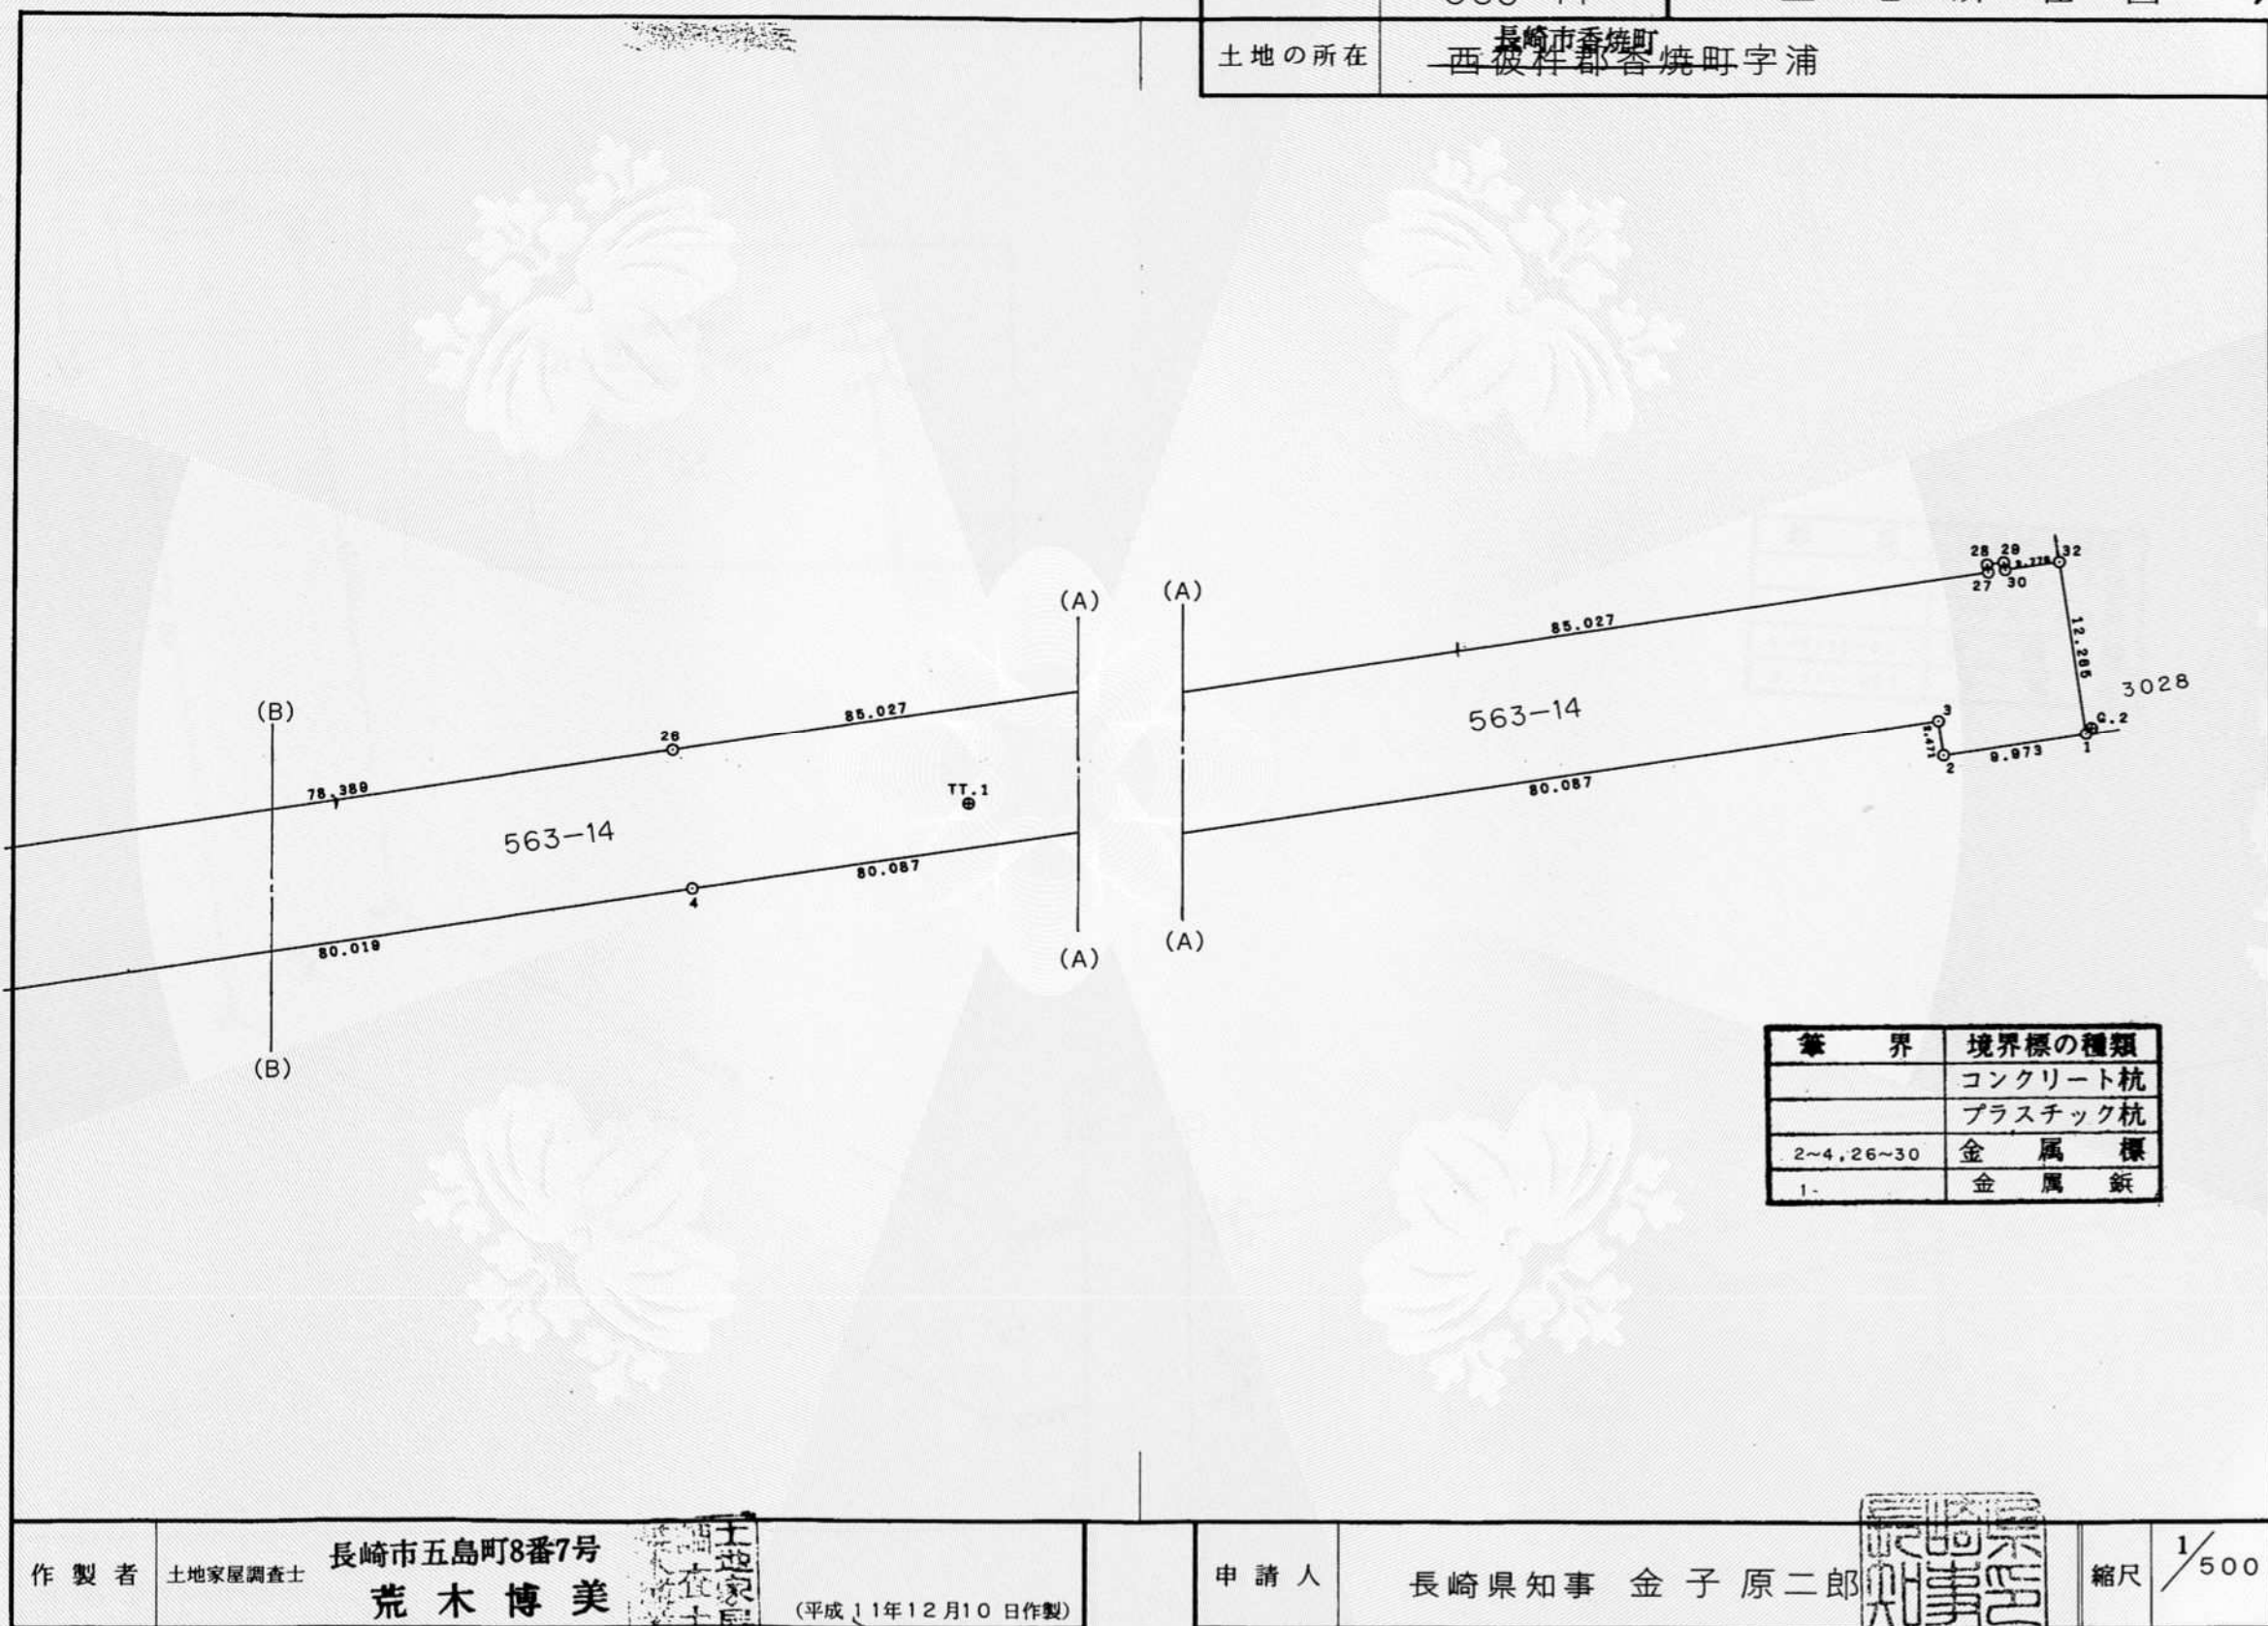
土地の所在 長崎市香焼町 ~~西彼杵郡香焼町~~字浦

(B)
(B)
(A)
(A)
(A)
(A)

78.389
26
85.027
TT.1
563−14
4
80.087
80.019

85.027
563−14
80.087
28 29
27 30
32
12.285
3028
3
2
9.973
1
C.2

| 筆 界 | 境界標の種類 |
|---|---|
| | コンクリート杭 |
| | プラスチック杭 |
| 2~4,26~30 | 金 属 標 |
| 1 | 金 属 鋲 |

作製者 土地家屋調査士 長崎市五島町8番7号 荒木博美 (平成11年12月10日作製)

申請人 長崎県知事 金子原二郎

縮尺 $\frac{1}{500}$